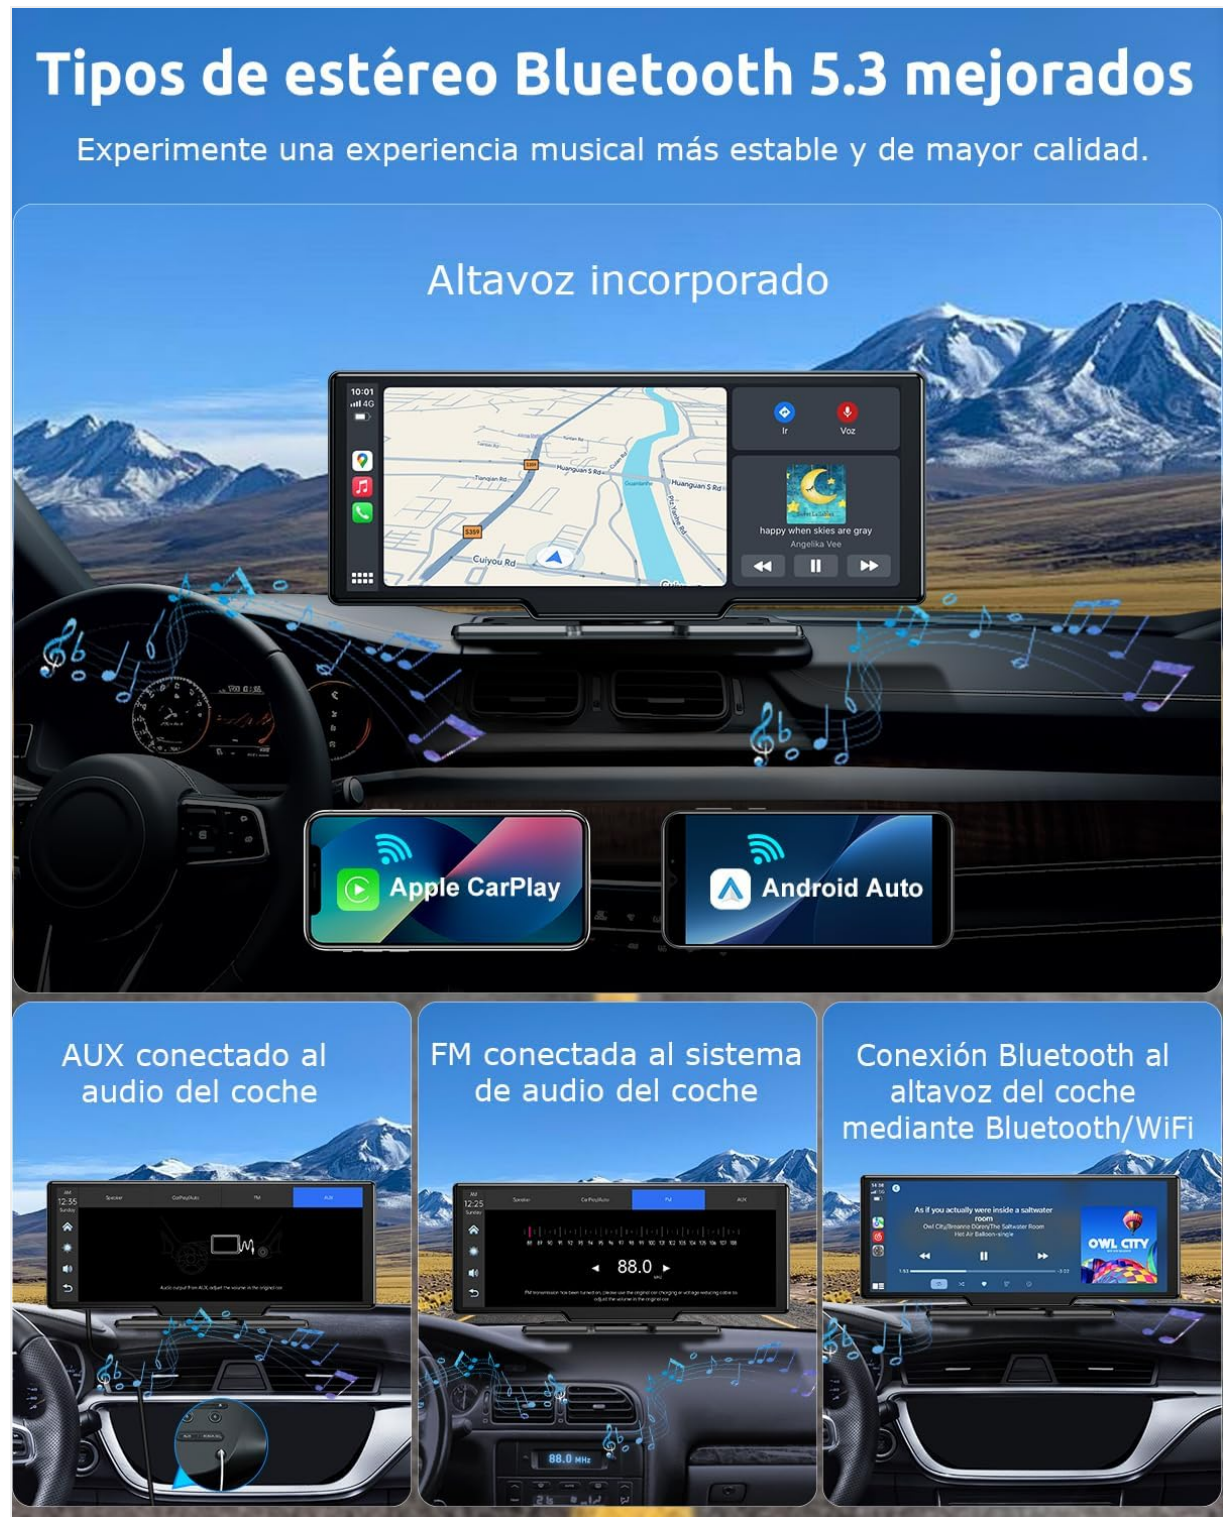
Tipos de estéreo Bluetooth 5.3 mejorados

Experimente una experiencia musical más estable y de mayor calidad.

Altavoz incorporado

10:01
4G

Huanguan S Rd
Tianqian Rd
Cuiyou Rd

Ir
Voz

happy when skies are gray
Angelika Vee

Apple CarPlay

Android Auto

AUX conectado al audio del coche

Speaker CarPlay/Auto FM AUX

FM conectada al sistema de audio del coche

12:25

Speaker CarPlay/Auto FM AUX

88.0

88.0 MHz

Conexión Bluetooth al altavoz del coche mediante Bluetooth/WiFi

As if you actually were inside a saltwater room
Owl City/Breanne Düren/The Saltwater Room

OWL CITY